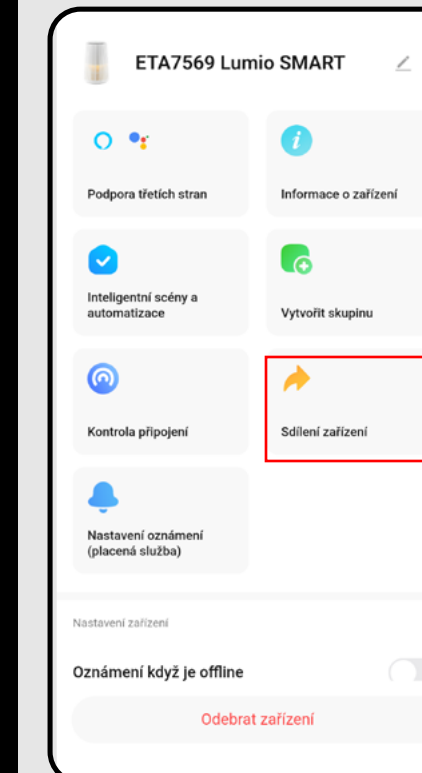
ETA7569 Lumio SMART

Podpora třetích stran

Informace o zařízení

Inteligentní scény a automatizace

Vytvořit skupinu

Kontrola připojení

Sdílení zařízení

Nastavení oznámení (placená služba)

Nastavení zařízení

Oznámení když je offline

Odebrat zařízení